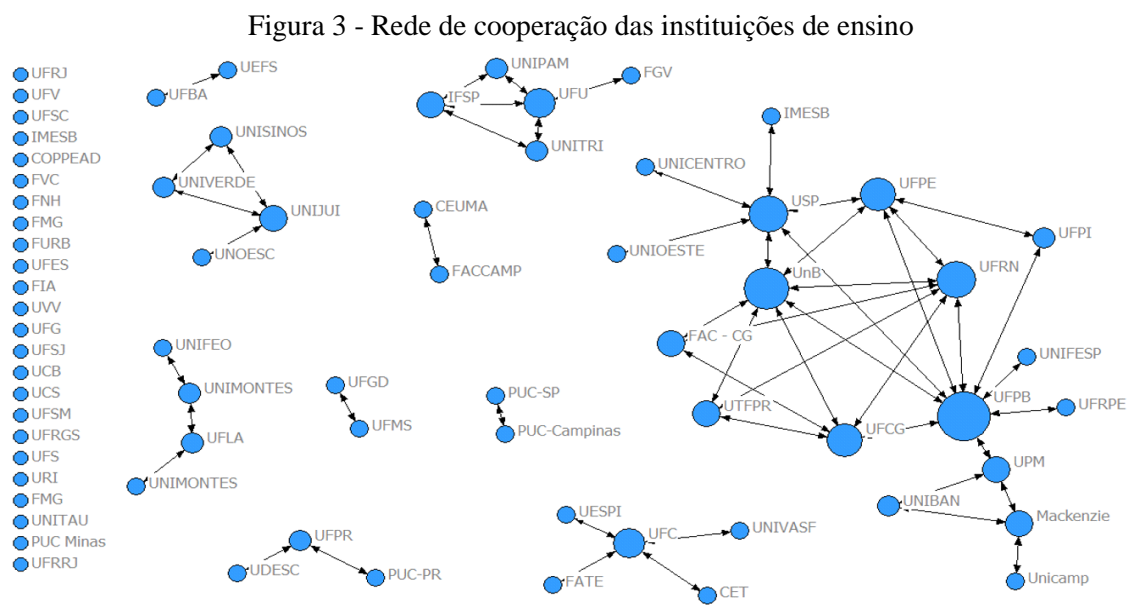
Figura 3 - Rede de cooperação das instituições de ensino

UFRJ
UFV
UFSC
IMESB
COPPEAD
FVC
FNH
FMG
FURB
UFES
FIA
UVV
UFG
UFSJ
UCB
UCS
UFSM
UFRGS
UFS
URI
FMG
UNITAU
PUC Minas
UFRRJ

UEFS
UFBA
UNISINOS
UNIVERDE
UNIJUI
UNOESC
UNIFEO
UNIMONTES
UFLA
UNIMONTES
UFPR
UDESC
PUC-PR
UNIPAM
IFSP
UFU
FGV
UNITRI
CEUMA
FACCAMP
UFGD
UFMS
PUC-SP
PUC-Campinas
UESPI
UFC
UNIVASF
FATE
CET
IMESB
UNICENTRO
USP
UFPE
UFPI
UNIOESTE
UnB
UFRN
FAC - CG
UNIFESP
UFPB
UFRPE
UTFPR
UFCG
UPM
UNIBAN
Mackenzie
Unicamp